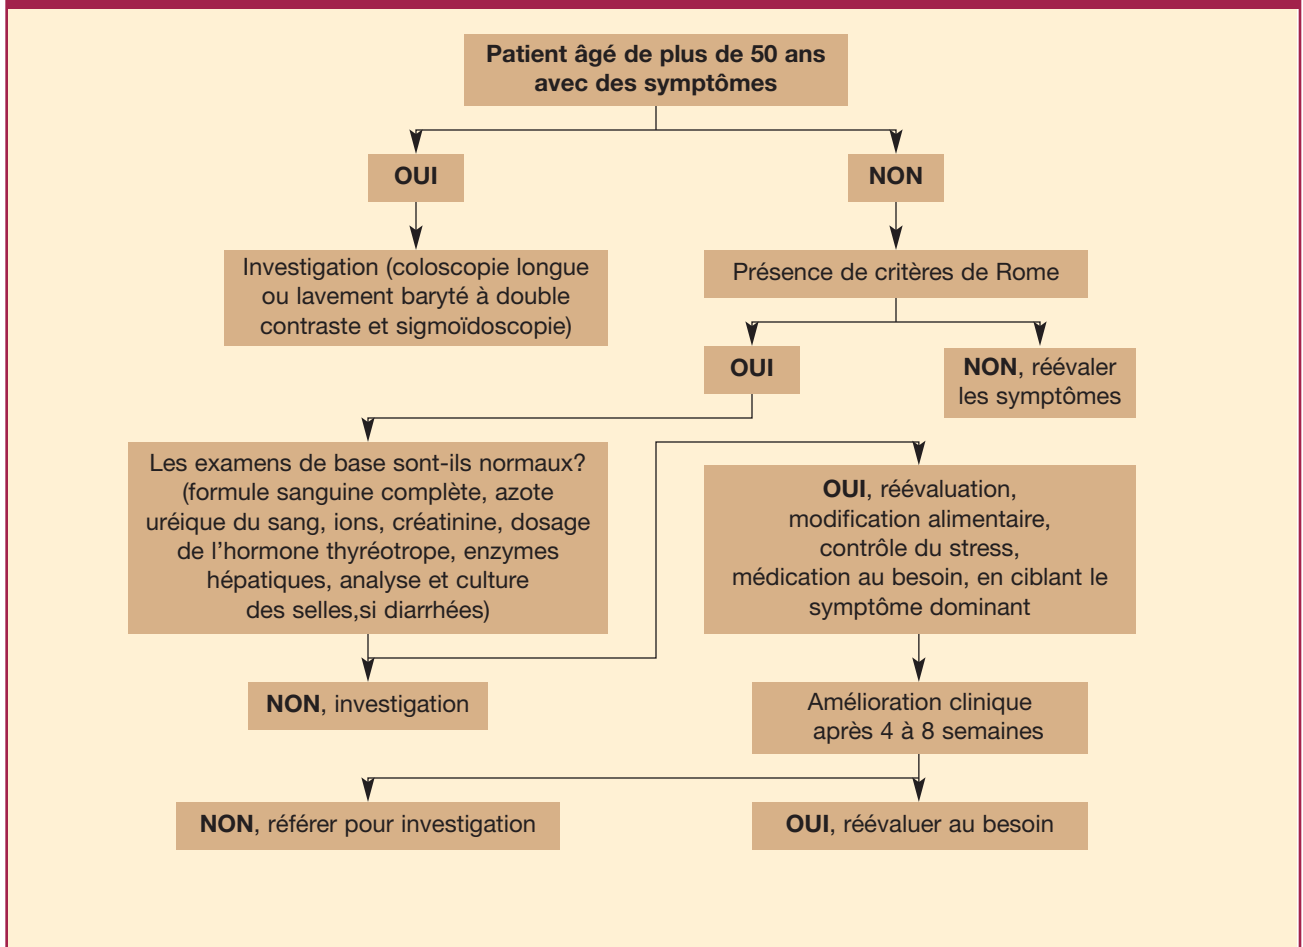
Patient âgé de plus de 50 ans avec des symptômes

OUI

NON

Investigation (coloscopie longue ou lavement baryté à double contraste et sigmoïdoscopie)

Présence de critères de Rome

OUI

NON, réévaler les symptômes

Les examens de base sont-ils normaux? (formule sanguine complète, azote uréique du sang, ions, créatinine, dosage de l'hormone thyréotrope, enzymes hépatiques, analyse et culture des selles,si diarrhées)

OUI, réévaluation, modification alimentaire, contrôle du stress, médication au besoin, en ciblant le symptôme dominant

NON, investigation

Amélioration clinique après 4 à 8 semaines

NON, référer pour investigation

OUI, réévaluer au besoin